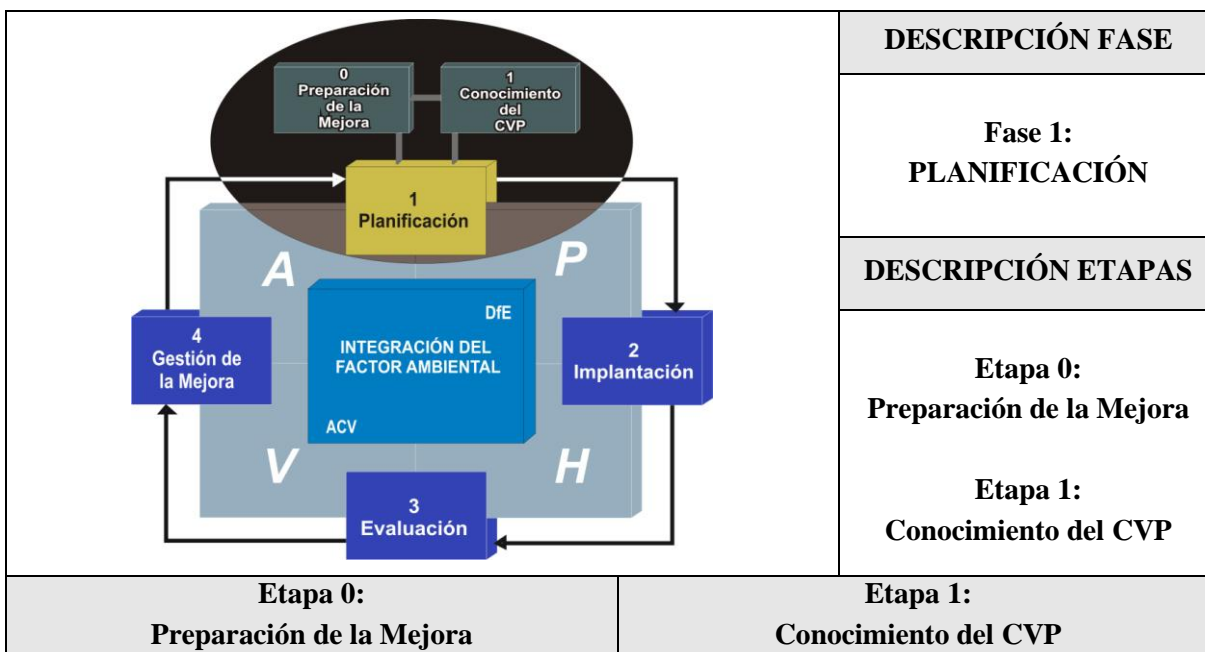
0
Preparación de la Mejora

1
Conocimiento del CVP

1
Planificación

A

P

DfE

INTEGRACIÓN DEL FACTOR AMBIENTAL

ACV

4
Gestión de la Mejora

2
Implantación

V

H

3
Evaluación

DESCRIPCIÓN FASE

Fase 1:
PLANIFICACIÓN

DESCRIPCIÓN ETAPAS

Etapa 0:
Preparación de la Mejora

Etapa 1:
Conocimiento del CVP

| Etapa 0: Preparación de la Mejora | Etapa 1: Conocimiento del CVP |
|---|---|